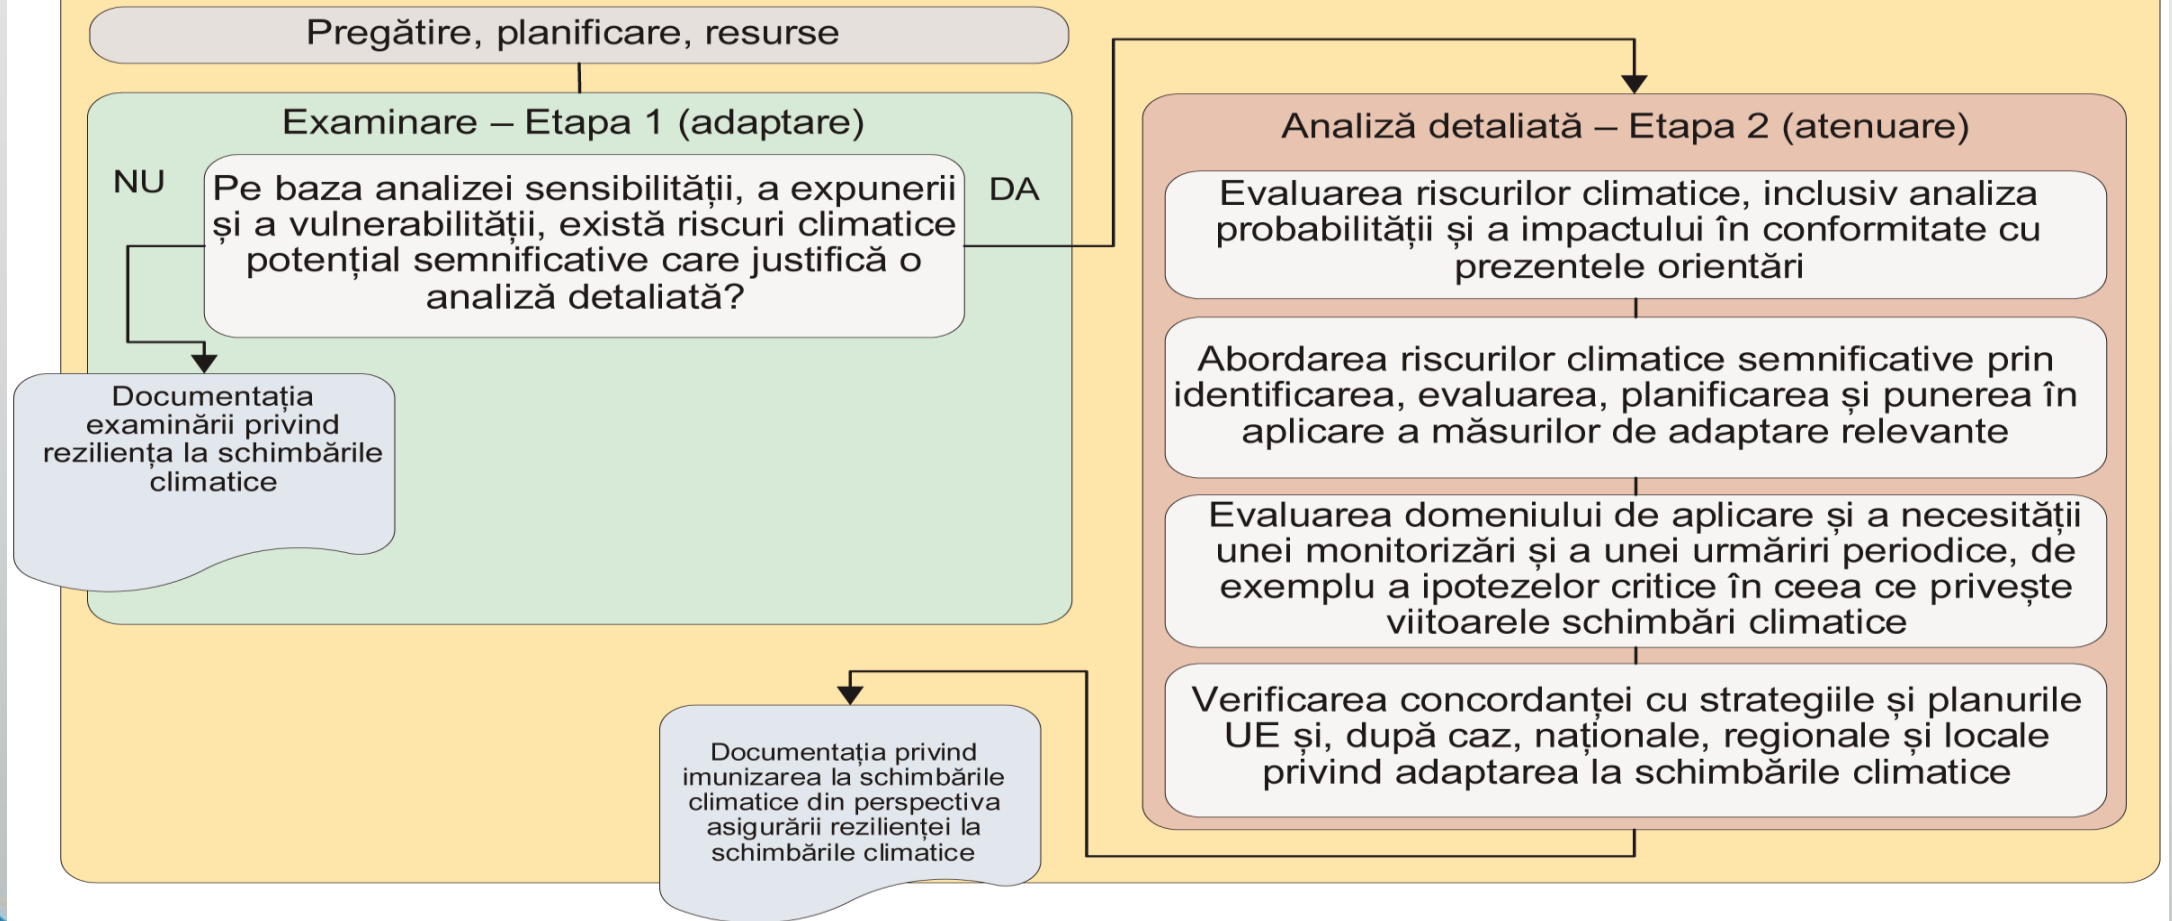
Pregătire, planificare, resurse

Examinare – Etapa 1 (adaptare)

NU

Pe baza analizei sensibilității, a expunerii și a vulnerabilității, există riscuri climatice potențial semnificative care justifică o analiză detaliată?

DA

Documentația examinării privind reziliența la schimbările climatice

Analiză detaliată – Etapa 2 (atenuare)

Evaluarea riscurilor climatice, inclusiv analiza probabilității și a impactului în conformitate cu prezentele orientări

Abordarea riscurilor climatice semnificative prin identificarea, evaluarea, planificarea și punerea în aplicare a măsurilor de adaptare relevante

Evaluarea domeniului de aplicare și a necesității unei monitorizări și a unei urmăriri periodice, de exemplu a ipotezelor critice în ceea ce privește viitoarele schimbări climatice

Verificarea concordanței cu strategiile și planurile UE și, după caz, naționale, regionale și locale privind adaptarea la schimbările climatice

Documentația privind imunizarea la schimbările climatice din perspectiva asigurării rezilienței la schimbările climatice